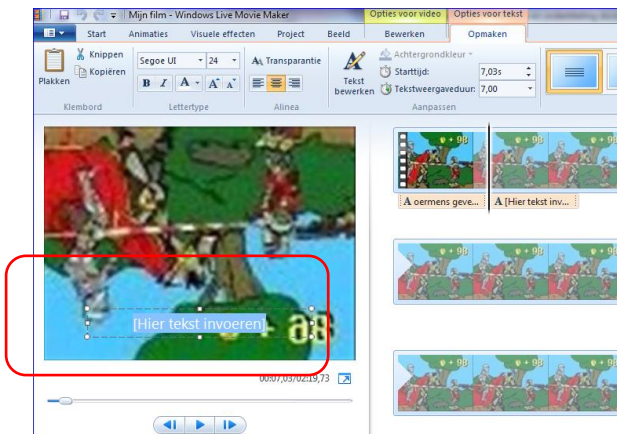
Mijn film - Windows Live Movie Maker
Opties voor video
Opties voor tekst
Start
Animaties
Visuele effecten
Project
Beeld
Bewerken
Opmaken
Knippen
Kopiëren
Plakken
Klembord
Segoe UI
24
B
I
A
Lettertype
Transparantie
Alinea
Tekst bewerken
Achtergrondkleur
Starttijd:
7,03s
Tekstweergaveduur:
7,00
Aanpassen
[Hier tekst invoeren]
00:07,03/02:19,73
A oermens geve...
A [Hier tekst inv...